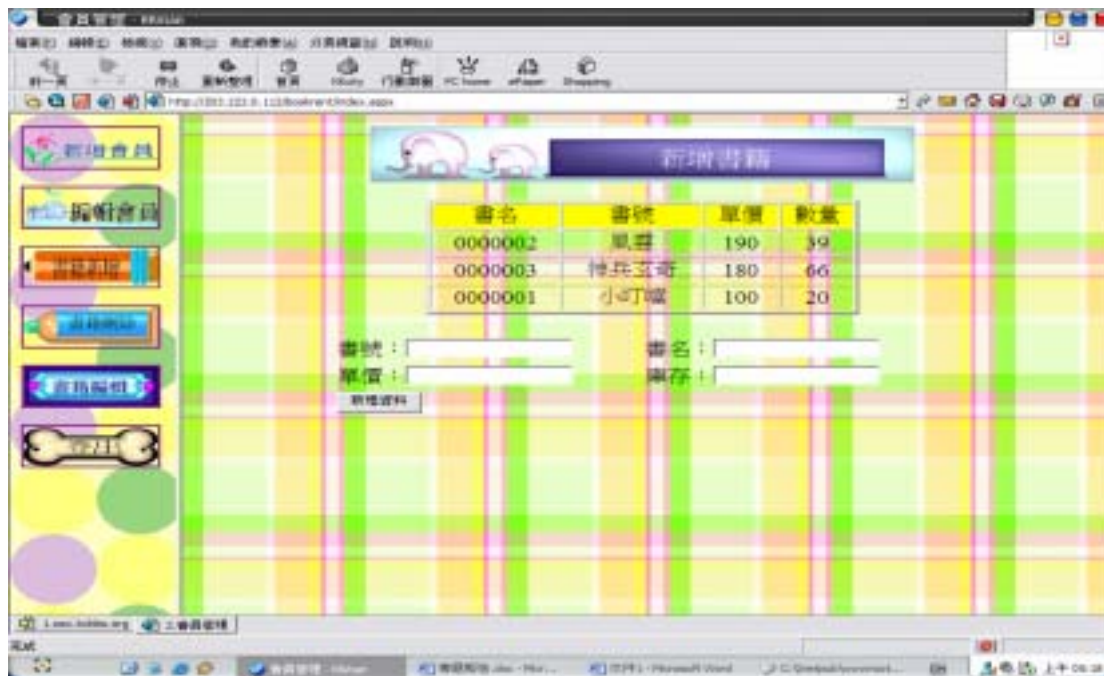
會員管理 - Maxthon

檔案(F) 編輯(E) 檢視(V) 書籤(B) 我的最愛(A) 分頁瀏覽(T) 說明(H)

上一頁 下一頁 停止 重新整理 首頁 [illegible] 門戶網站 PC Home ePaper Shopping

http://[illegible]/bookment/index.aspx

新增會員

編輯會員

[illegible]

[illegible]

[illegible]

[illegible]

新增書籍

| 書名 | 書號 | 單價 | 數量 |
|---|---|---|---|
| 0000002 | 鼠譚 | 190 | 39 |
| 0000003 | 神兵玄奇 | 180 | 66 |
| 0000001 | 小叮噹 | 100 | 20 |

書號：

書名：

單價：

庫存：

新增資料

完成